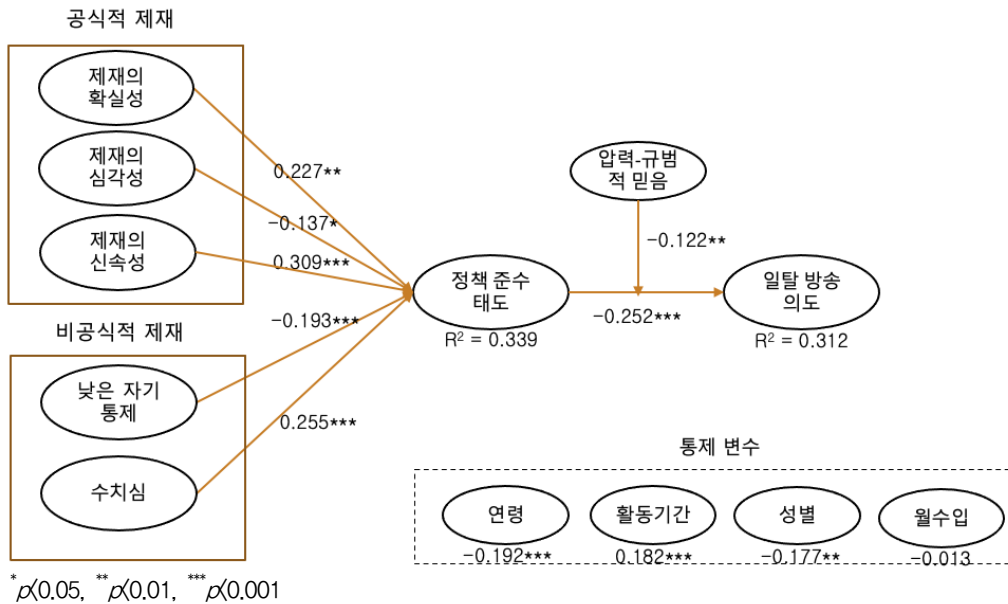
공식적 제재

제재의 확실성

제재의 심각성

제재의 신속성

비공식적 제재

낮은 자기 통제

수치심

0.227**

-0.137*

0.309***

-0.193***

0.255***

정책 준수 태도

$R^2 = 0.339$

압력-규범적 믿음

-0.122**

-0.252***

일탈 방송 의도

$R^2 = 0.312$

통제 변수

연령

-0.192***

활동기간

0.182***

성별

-0.177**

월수입

-0.013

$^{*}p$〈0.05, $^{**}p$〈0.01, $^{***}p$〈0.001